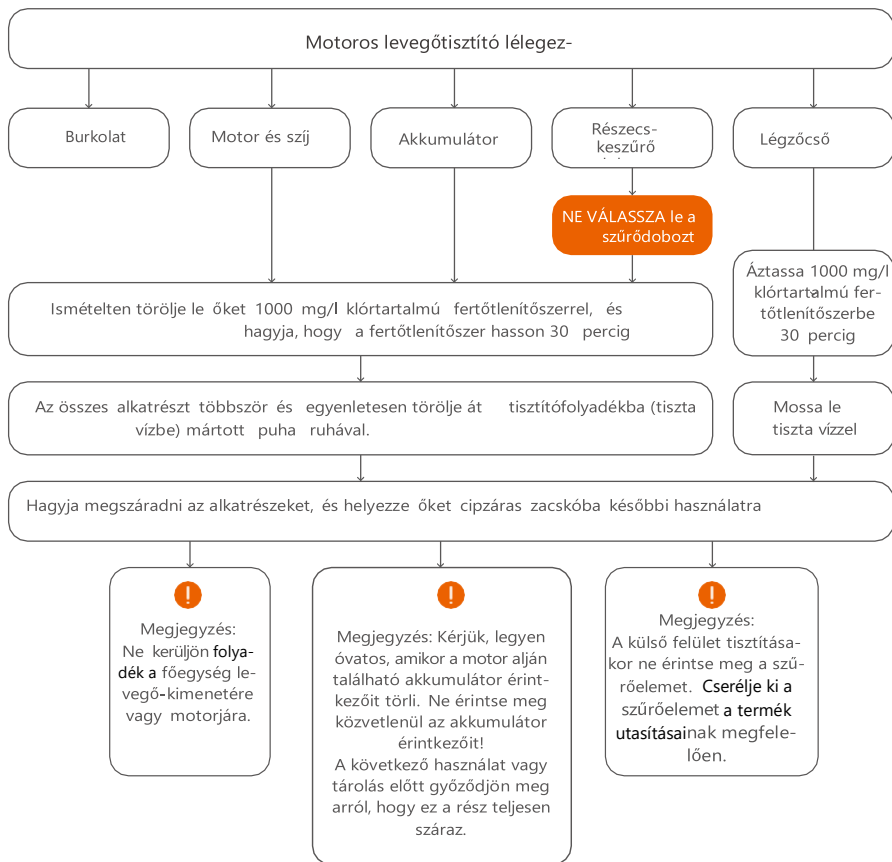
Motoros levegőtisztító lélegez-

Burkolat

Motor és szíj

Akkumulátor

Részecs-keszűrő

NE VÁLASSZA le a szűrődobozt

Légzőcső

Ismételten törölje le őket 1000 mg/l klórtartalmú fertőtlenítőszerrel, és hagyja, hogy a fertőtlenítőszer hasson 30 percig

Áztassa 1000 mg/l klórtartalmú fertőtlenítőszerbe 30 percig

Az összes alkatrészt többször és egyenletesen törölje át tisztítófolyadékba (tiszta vízbe) mártott puha ruhával.

Mossa le tiszta vízzel

Hagyja megszáradni az alkatrészeket, és helyezze őket cipzáras zacskóba későbbi használatra

Megjegyzés:
Ne kerüljön folyadék a főegység levegő-kimenetére vagy motorjára.

Megjegyzés: Kérjük, legyen óvatos, amikor a motor alján található akkumulátor érintkezőit törli. Ne érintse meg közvetlenül az akkumulátor érintkezőit!
A következő használat vagy tárolás előtt győződjön meg arról, hogy ez a rész teljesen száraz.

Megjegyzés:
A külső felület tisztításakor ne érintse meg a szűrőelemet. Cserélje ki a szűrőelemet a termék utasításainak megfelelően.